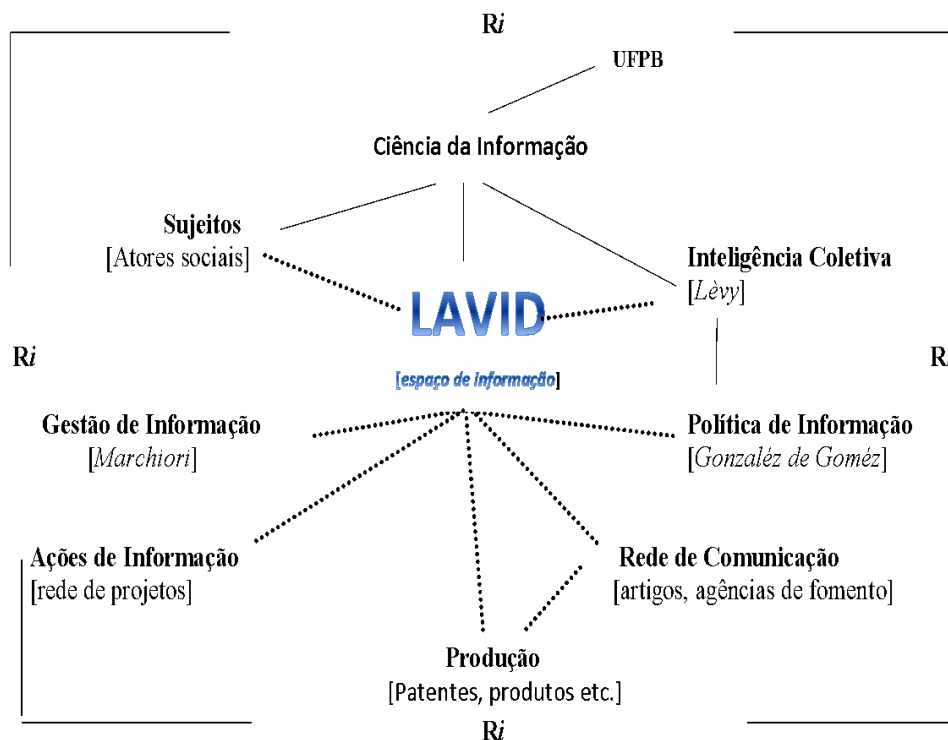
R*i*

UFPB

Ciência da Informação

Sujeitos
[Atores sociais]

Inteligência Coletiva
[*Lèvy*]

LAVID

[*espaço de informação*]

R*i*

R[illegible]

Gestão de Informação
[*Marchiori*]

Política de Informação
[*Gonzaléz de Goméz*]

Ações de Informação
[rede de projetos]

Rede de Comunicação
[artigos, agências de fomento]

Produção
[Patentes, produtos etc.]

R*i*